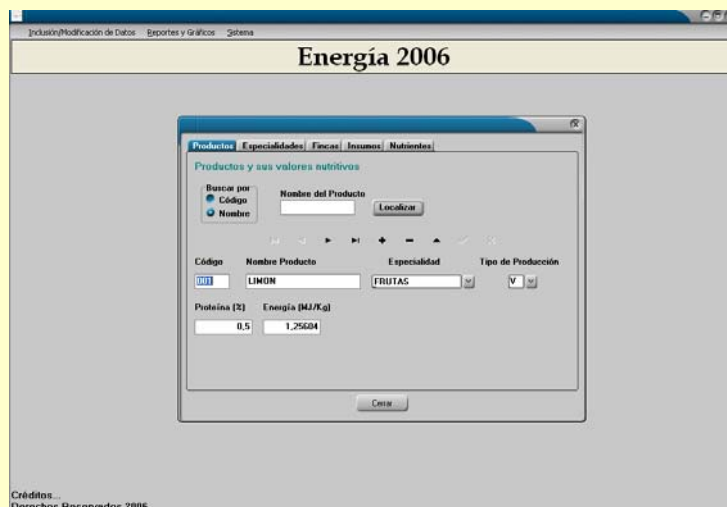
Inclusión/Modificación de Datos Reportes y Gráficos Sistema

Energía 2006

Productos Especialidades Fincas Insumos Nutrientes

Productos y sus valores nutritivos

Buscar por
Código
Nombre

Nombre del Producto

Localizar

Código 001
Nombre Producto LIMON
Especialidad FRUTAS
Tipo de Producción V

Proteína (%) 0,5
Energía (MJ/Kg) 1,25604

Cerrar

Créditos...
Derechos Reservados 2006